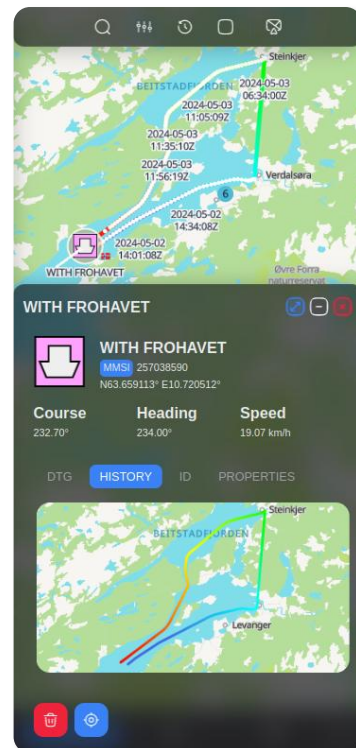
Steinkjer
BEITSTADFJORDEN
2024-05-03 06:34:00Z
2024-05-03 11:05:09Z
2024-05-03 11:35:10Z
2024-05-03 11:56:19Z
Verdalsøra
6
2024-05-02 14:34:08Z
2024-05-02 14:01:08Z
WITH FROHAVET
Øvre Forra naturreservat

WITH FROHAVET

WITH FROHAVET
MMSI 257038590
N63.659113° E10.720512°

Course
232.70°

Heading
234.00°

Speed
19.07 km/h

DTG
HISTORY
ID
PROPERTIES

Steinkjer
BEITSTADFJORDEN
Levanger